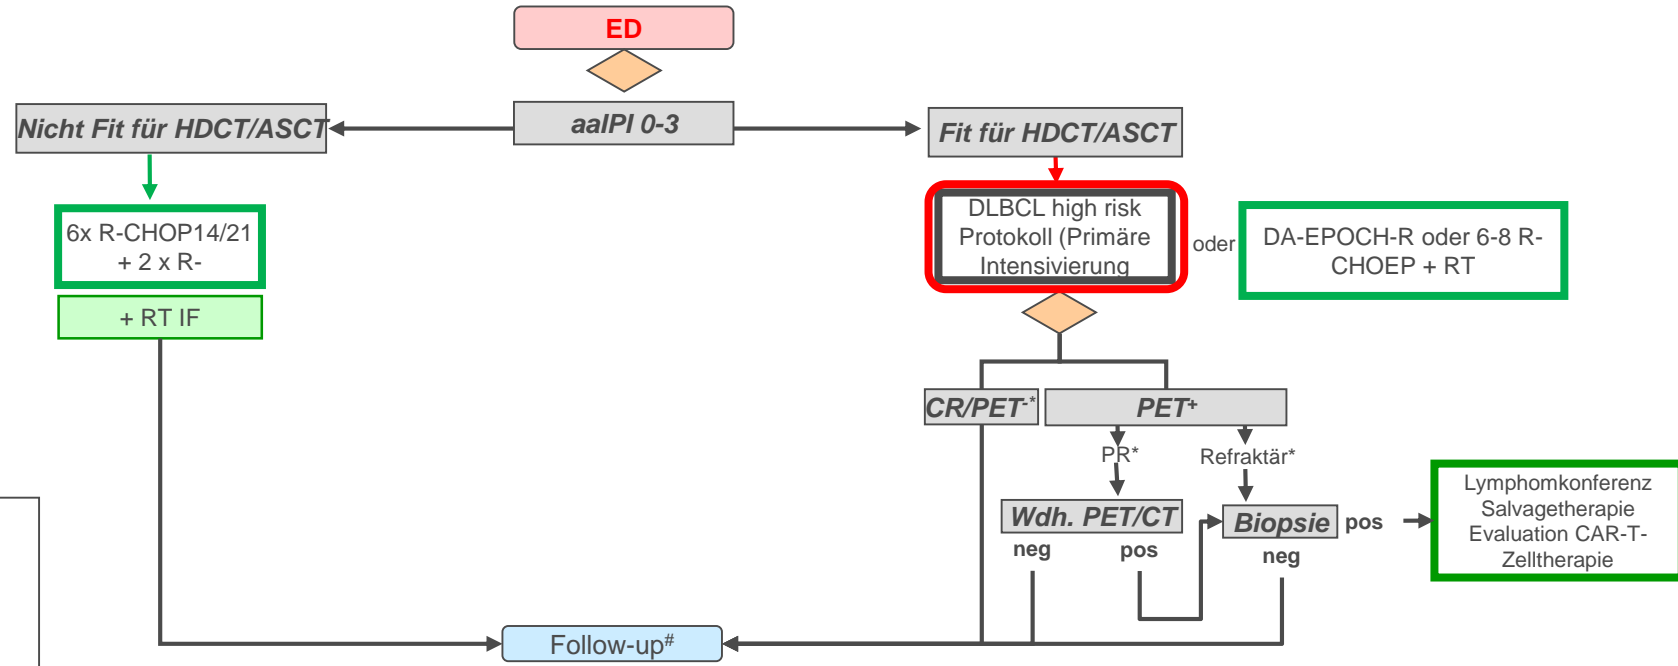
ED

aaIPI 0-3

Nicht Fit für HDCT/ASCT

Fit für HDCT/ASCT

6x R-CHOP14/21 + 2 x R-

+ RT IF

DLBCL high risk Protokoll (Primäre Intensivierung

oder

DA-EPOCH-R oder 6-8 R-CHOEP + RT

CR/PET$^{-*}$

PET$^{+}$

PR*

Refraktär*

Wdh. PET/CT

neg

pos

Biopsie

pos

neg

Lymphomkonferenz Salvagetherapie Evaluation CAR-T-Zelltherapie

Follow-up$^{\#}$